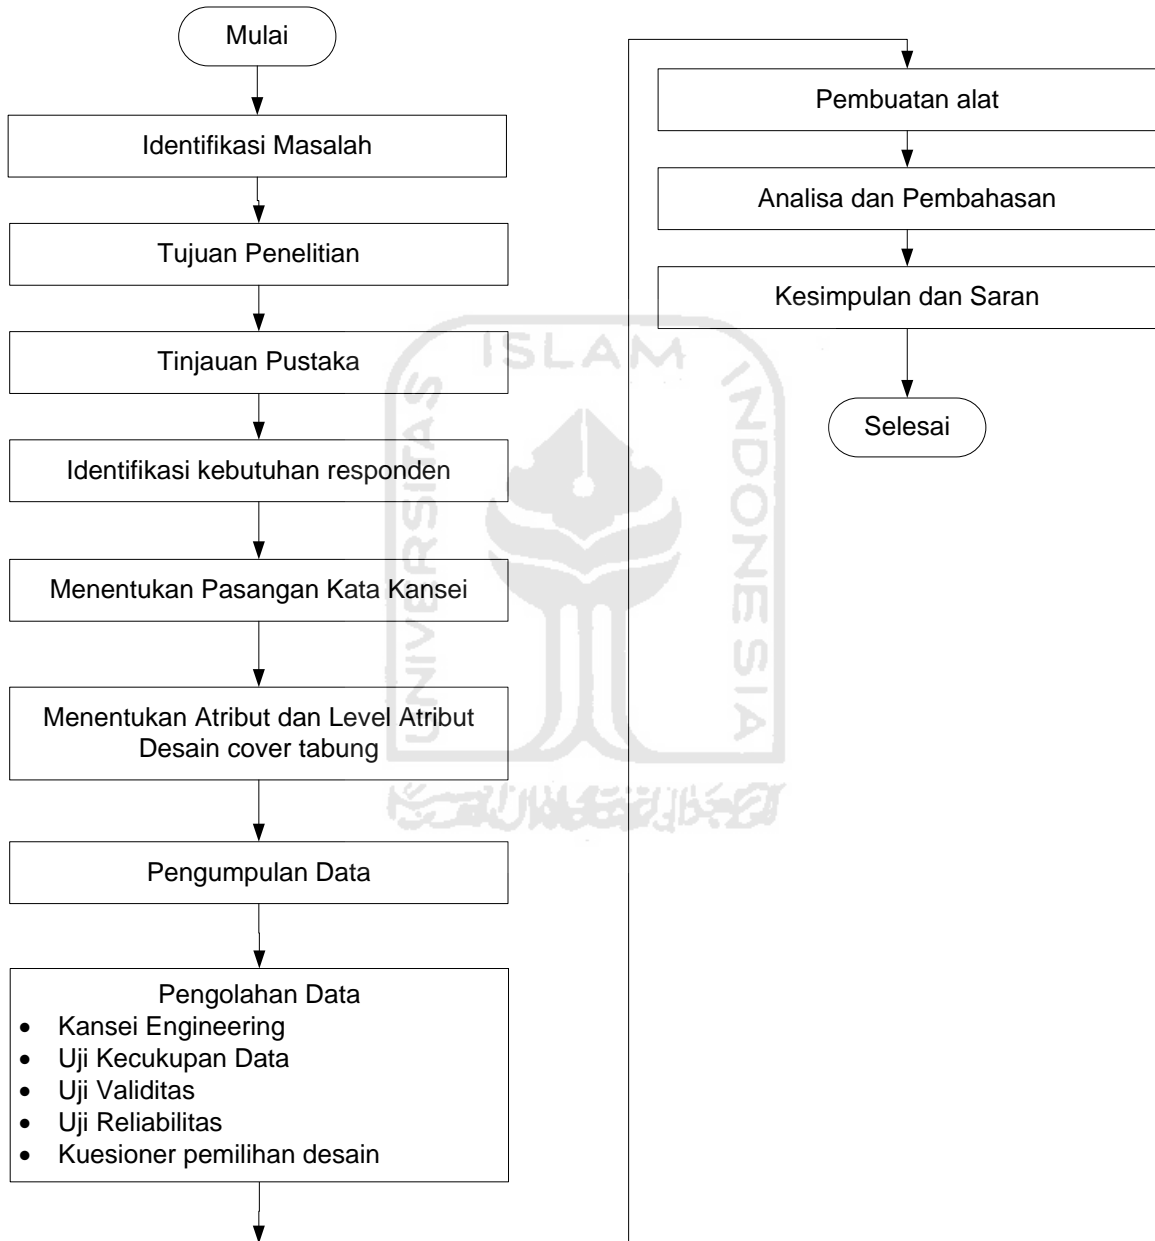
Mulai

Identifikasi Masalah

Tujuan Penelitian

Tinjauan Pustaka

Identifikasi kebutuhan responden

Menentukan Pasangan Kata Kansei

Menentukan Atribut dan Level Atribut Desain cover tabung

Pengumpulan Data

Pengolahan Data
- Kansei Engineering
- Uji Kecukupan Data
- Uji Validitas
- Uji Reliabilitas
- Kuesioner pemilihan desain

Pembuatan alat

Analisa dan Pembahasan

Kesimpulan dan Saran

Selesai

ISLAM INDONESIA UNIVERSITAS